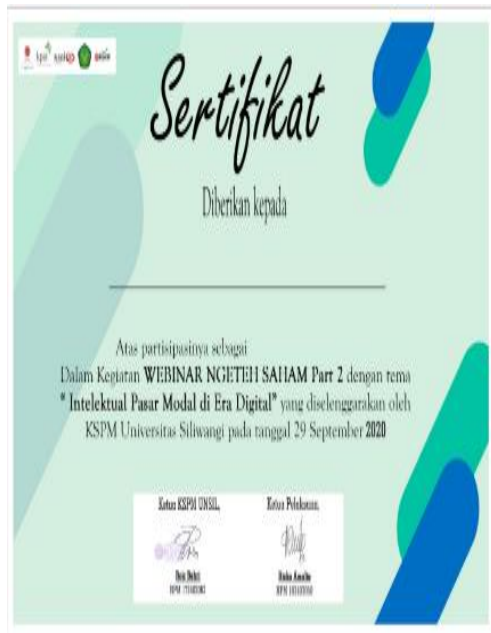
Sertifikat

Diberikan kepada

Atas partisipasinya sebagai
Dalam Kegiatan WEBINAR NGETEH SAHAM Part 2 dengan tema
" Intelektual Pasar Modal di Era Digital" yang diselenggarakan oleh
KSPM Universitas Siliwangi pada tanggal 29 September 2020

Ketua KSPM UNSIL,

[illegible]
NPM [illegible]

Ketua Pelaksana,

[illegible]
NPM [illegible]